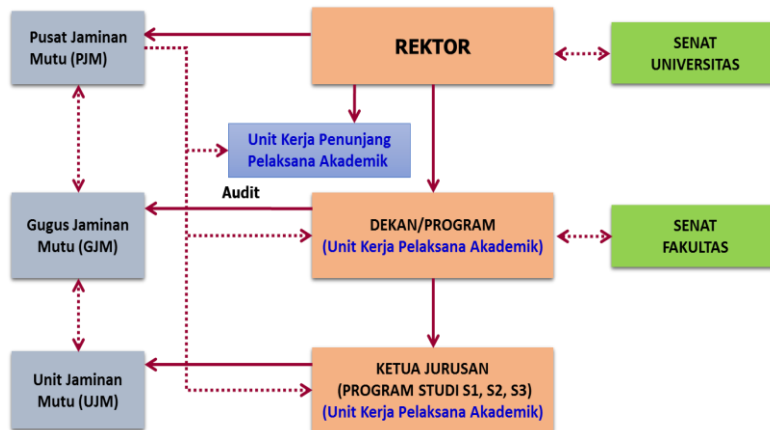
Pusat Jaminan Mutu (PJM)

REKTOR

SENAT UNIVERSITAS

Unit Kerja Penunjang Pelaksana Akademik

Audit

Gugus Jaminan Mutu (GJM)

DEKAN/PROGRAM
(Unit Kerja Pelaksana Akademik)

SENAT FAKULTAS

Unit Jaminan Mutu (UJM)

KETUA JURUSAN
(PROGRAM STUDI S1, S2, S3)
(Unit Kerja Pelaksana Akademik)